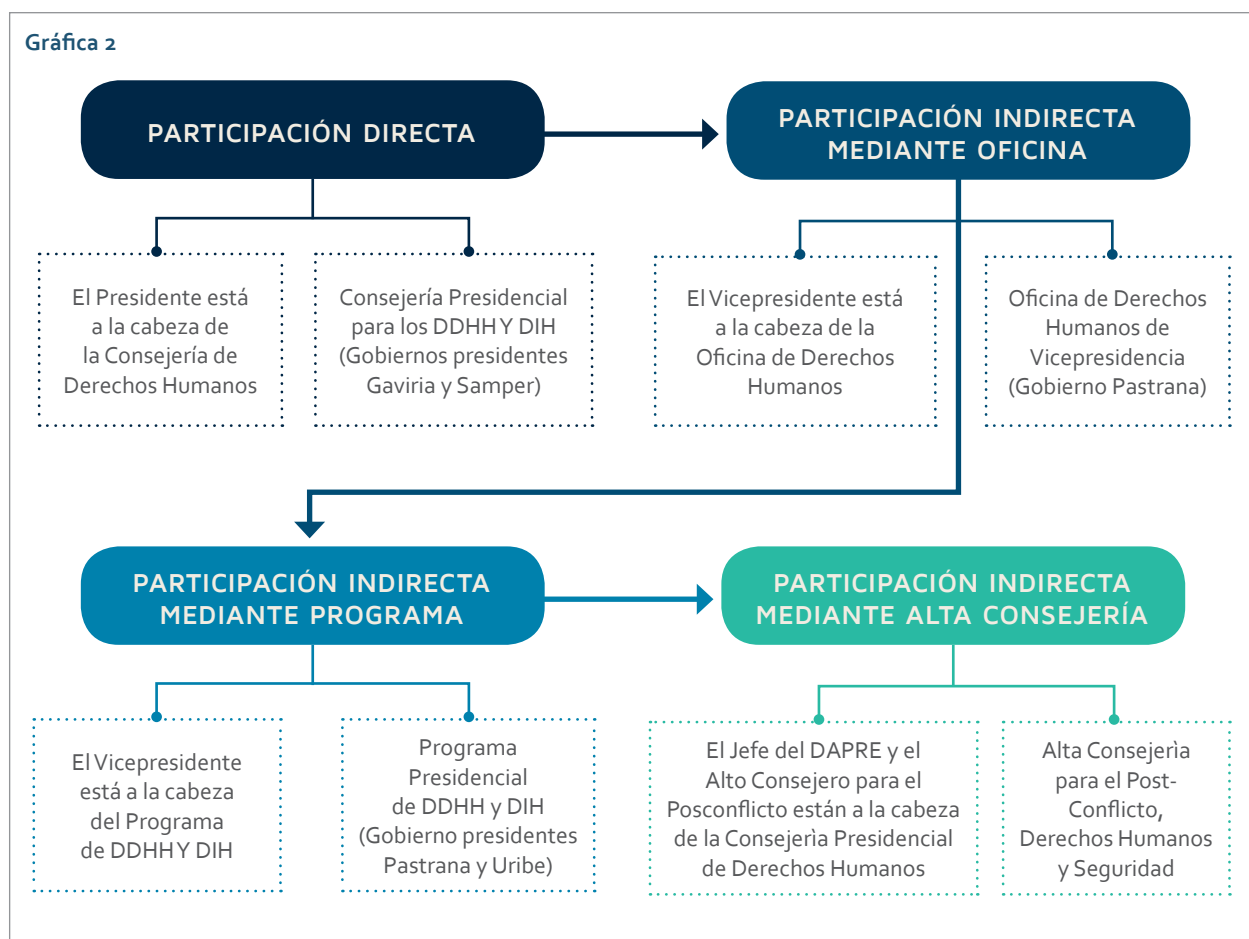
Gráfica 2

PARTICIPACIÓN DIRECTA

El Presidente está a la cabeza de la Consejería de Derechos Humanos

Consejería Presidencial para los DDHH Y DIH (Gobiernos presidentes Gaviria y Samper)

PARTICIPACIÓN INDIRECTA MEDIANTE OFICINA

El Vicepresidente está a la cabeza de la Oficina de Derechos Humanos

Oficina de Derechos Humanos de Vicepresidencia (Gobierno Pastrana)

PARTICIPACIÓN INDIRECTA MEDIANTE PROGRAMA

El Vicepresidente está a la cabeza del Programa de DDHH Y DIH

Programa Presidencial de DDHH y DIH (Gobierno presidentes Pastrana y Uribe)

PARTICIPACIÓN INDIRECTA MEDIANTE ALTA CONSEJERÍA

El Jefe del DAPRE y el Alto Consejero para el Posconflicto están a la cabeza de la Consejerìa Presidencial de Derechos Humanos

Alta Consejerìa para el Post-Conflicto, Derechos Humanos y Seguridad